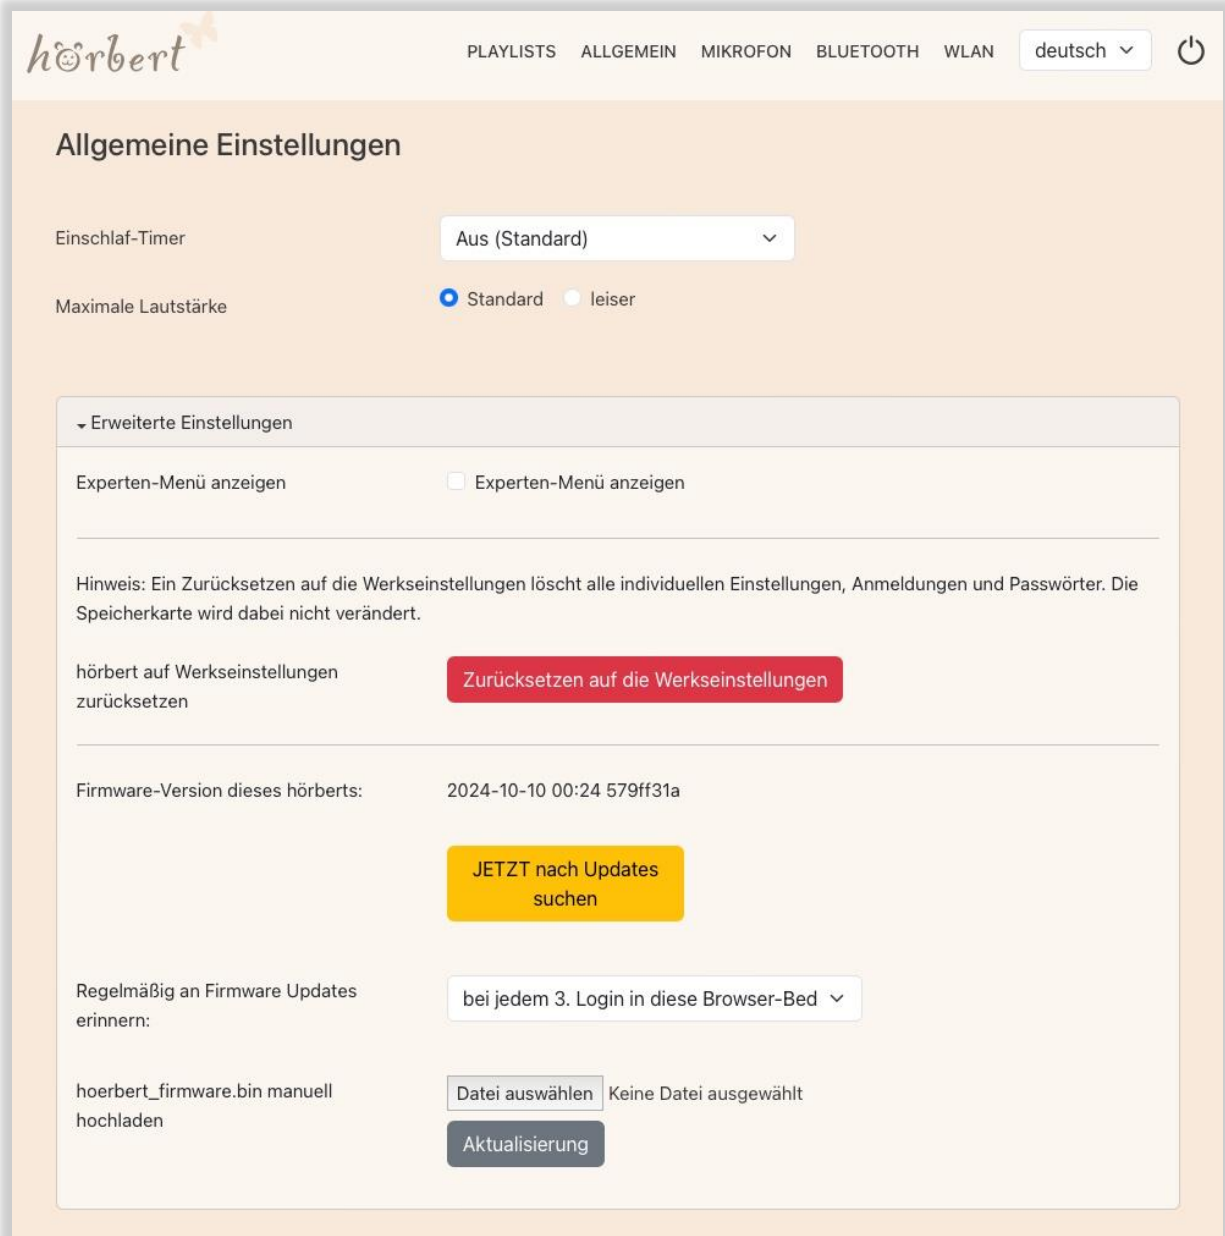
hörbert

PLAYLISTS ALLGEMEIN MIKROFON BLUETOOTH WLAN deutsch

Allgemeine Einstellungen

Einschlaf-Timer
Aus (Standard)

Maximale Lautstärke
Standard leiser

Erweiterte Einstellungen

Experten-Menü anzeigen
Experten-Menü anzeigen

Hinweis: Ein Zurücksetzen auf die Werkseinstellungen löscht alle individuellen Einstellungen, Anmeldungen und Passwörter. Die Speicherkarte wird dabei nicht verändert.

hörbert auf Werkseinstellungen zurücksetzen
Zurücksetzen auf die Werkseinstellungen

Firmware-Version dieses hörberts:
2024-10-10 00:24 579ff31a

JETZT nach Updates suchen

Regelmäßig an Firmware Updates erinnern:
bei jedem 3. Login in diese Browser-Bed

hoerbert_firmware.bin manuell hochladen
Datei auswählen Keine Datei ausgewählt
Aktualisierung